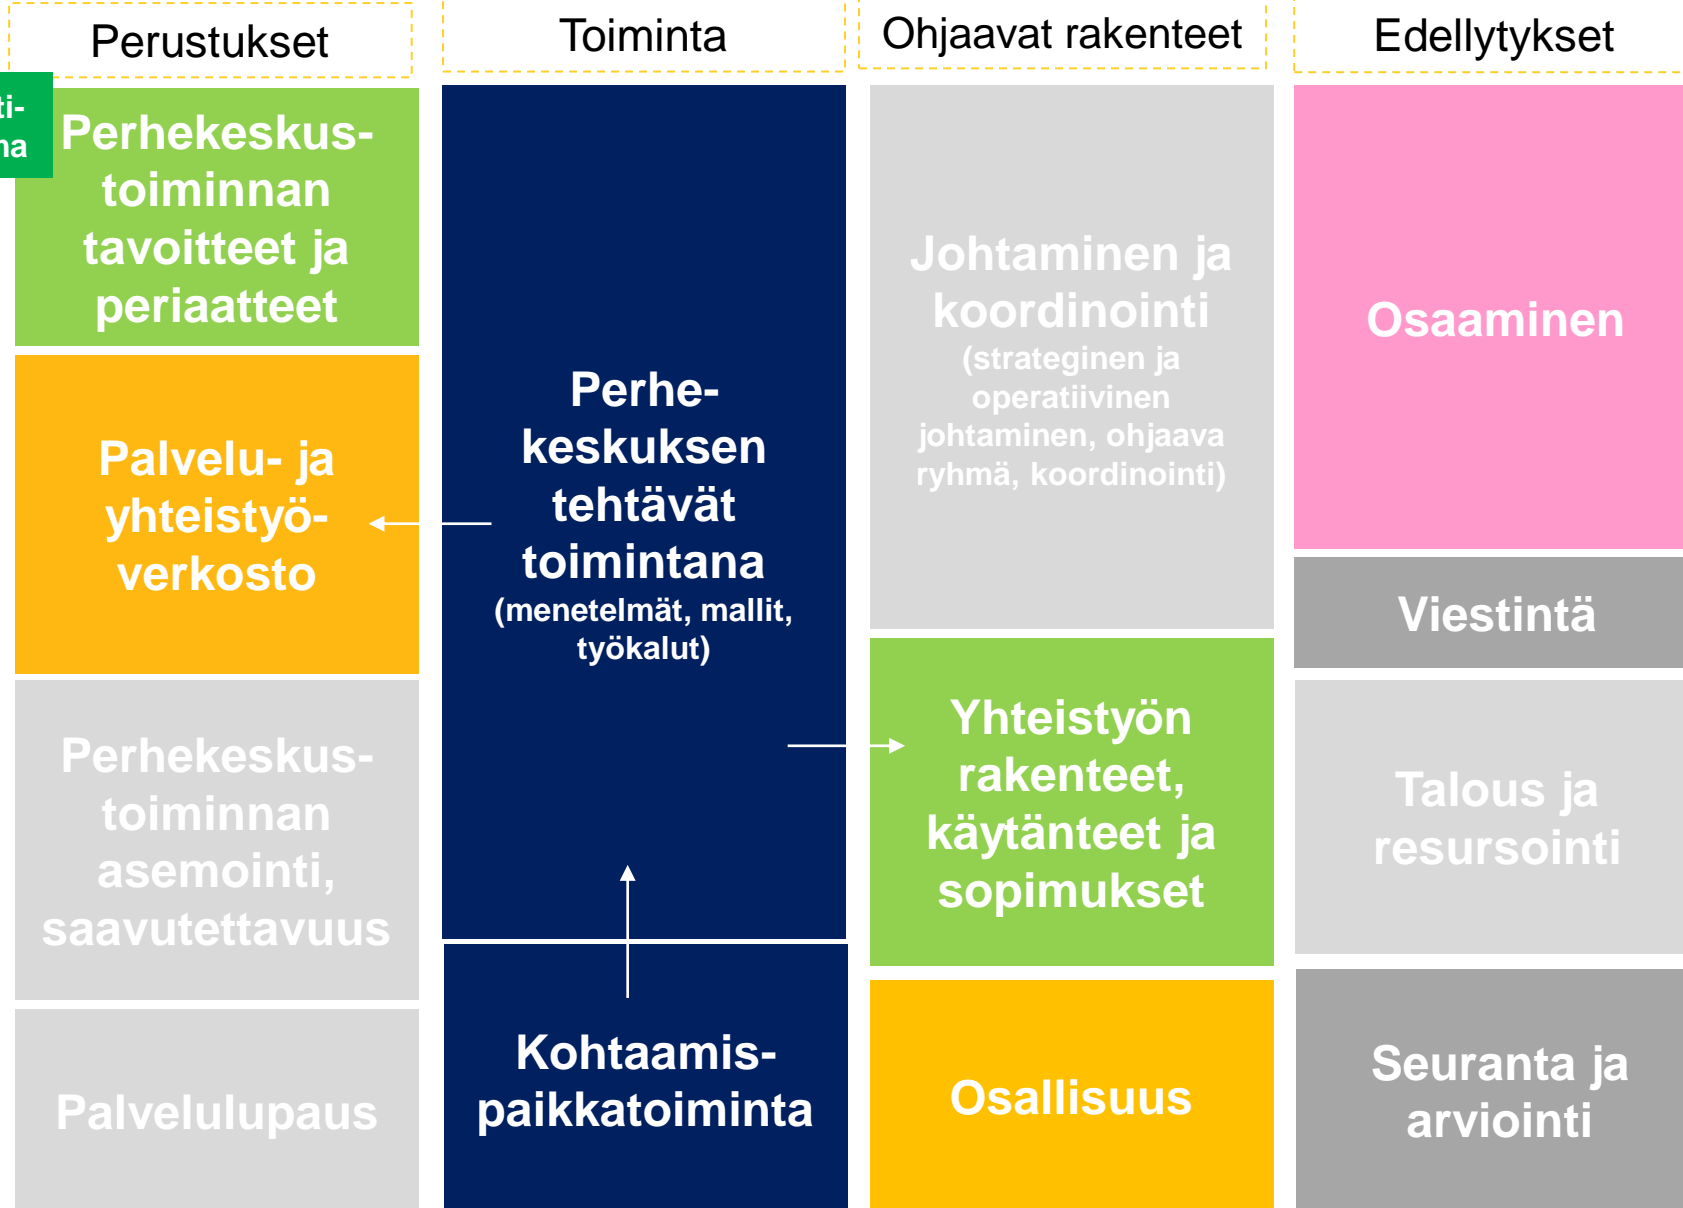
Perustukset

ti-
na

Perhekeskus-toiminnan tavoitteet ja periaatteet

Palvelu- ja yhteistyö-verkosto

Perhekeskus-toiminnan asemointi, saavutettavuus

Palvelulupaus

Toiminta

Perhe-keskuksen tehtävät toimintana
(menetelmät, mallit, työkalut)

Kohtaamis-paikkatoiminta

Ohjaavat rakenteet

Johtaminen ja koordinointi
(strateginen ja operatiivinen johtaminen, ohjaava ryhmä, koordinointi)

Yhteistyön rakenteet, käytänteet ja sopimukset

Osallisuus

Edellytykset

Osaaminen

Viestintä

Talous ja resursointi

Seuranta ja arviointi